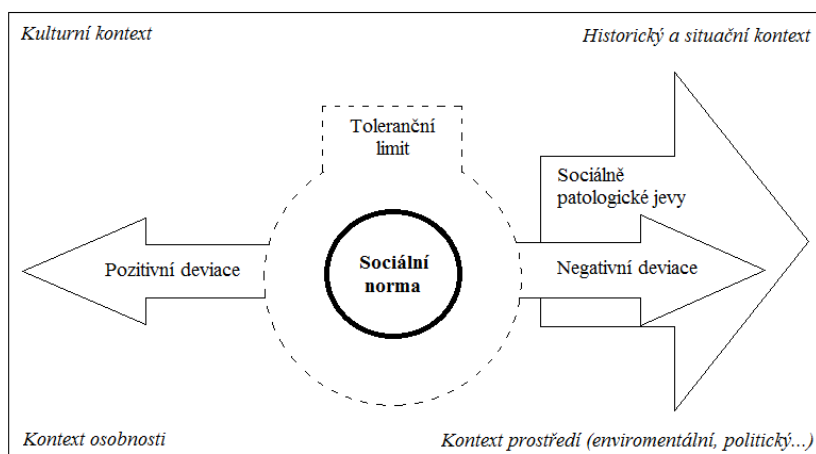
Kulturní kontext

Historický a situační kontext

Toleranční limit

Sociálně patologické jevy

Pozitivní deviace

Sociální norma

Negativní deviace

Kontext osobnosti

Kontext prostředí (enviromentální, politický...)